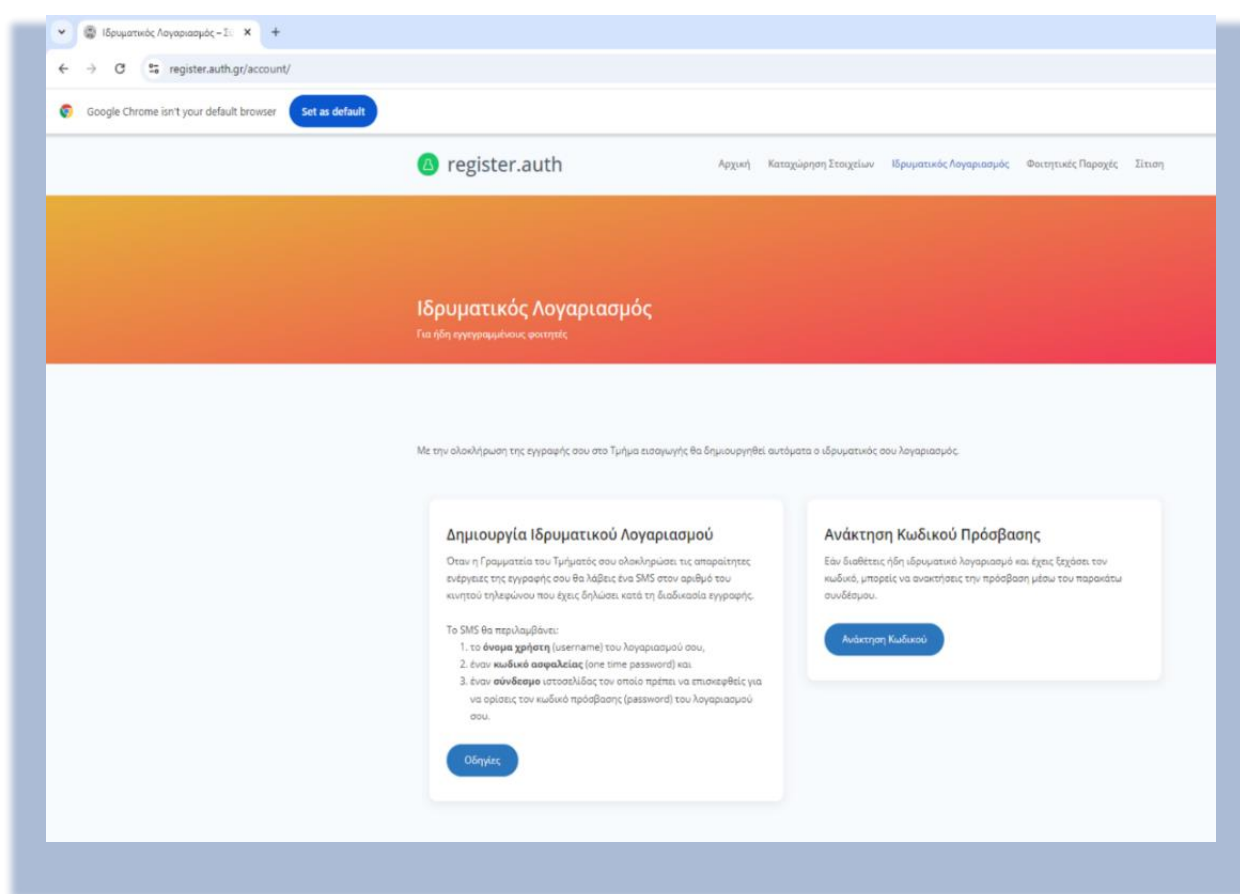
Ιδρυματικός Λογαριασμός – Σ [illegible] ×

register.auth.gr/account/

Google Chrome isn't your default browser
Set as default

register.auth

Αρχική Καταχώρηση Στοιχείων Ιδρυματικός Λογαριασμός Φοιτητικές Παροχές Σίτιση

Ιδρυματικός Λογαριασμός
Για ήδη εγγεγραμμένους φοιτητές

Με την ολοκλήρωση της εγγραφής σου στο Τμήμα εισαγωγής θα δημιουργηθεί αυτόματα ο ιδρυματικός σου λογαριασμός.

Δημιουργία Ιδρυματικού Λογαριασμού

Όταν η Γραμματεία του Τμήματός σου ολοκληρώσει τις απαραίτητες ενέργειες της εγγραφής σου θα λάβεις ένα SMS στον αριθμό του κινητού τηλεφώνου που έχεις δηλώσει κατά τη διαδικασία εγγραφής.

Το SMS θα περιλαμβάνει:
1. το **όνομα χρήστη** (username) του λογαριασμού σου,
2. έναν **κωδικό ασφαλείας** (one time password) και
3. έναν **σύνδεσμο** ιστοσελίδας τον οποίο πρέπει να επισκεφθείς για να ορίσεις τον κωδικό πρόσβασης (password) του λογαριασμού σου.

Οδηγίες

Ανάκτηση Κωδικού Πρόσβασης

Εάν διαθέτεις ήδη ιδρυματικό λογαριασμό και έχεις ξεχάσει τον κωδικό, μπορείς να ανακτήσεις την πρόσβαση μέσω του παρακάτω συνδέσμου.

Ανάκτηση Κωδικού